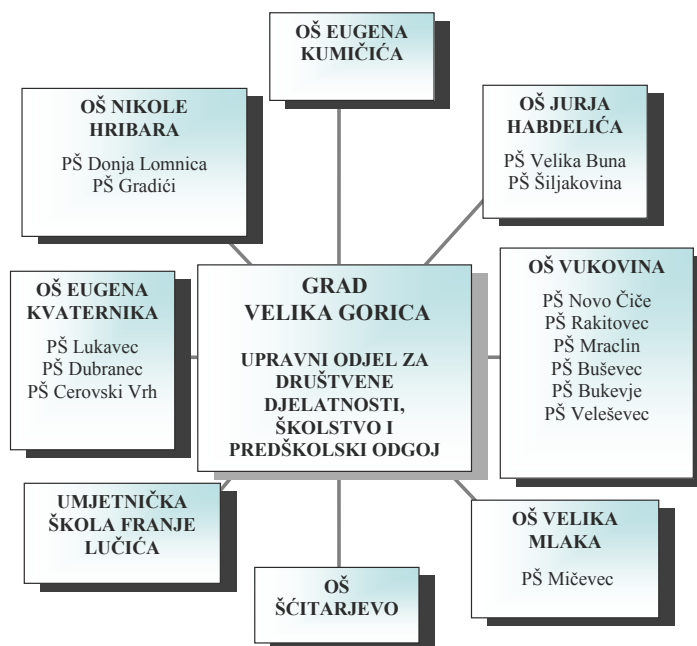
OŠ EUGENA KUMIČIĆA

OŠ NIKOLE HRIBARA

PŠ Donja Lomnica
PŠ Gradići

OŠ JURJA HABDELIĆA

PŠ Velika Buna
PŠ Šiljakovina

GRAD VELIKA GORICA

UPRAVNI ODJEL ZA DRUŠTVENE DJELATNOSTI, ŠKOLSTVO I PREDŠKOLSKI ODGOJ

OŠ EUGENA KVATERNIKA

PŠ Lukavec
PŠ Dubranec
PŠ Cerovski Vrh

OŠ VUKOVINA

PŠ Novo Čiče
PŠ Rakitovec
PŠ Mraclin
PŠ Buševec
PŠ Bukevje
PŠ Veleševec

UMJETNIČKA ŠKOLA FRANJE LUČIĆA

OŠ VELIKA MLAKA

PŠ Mičevec

OŠ ŠĆITARJEVO